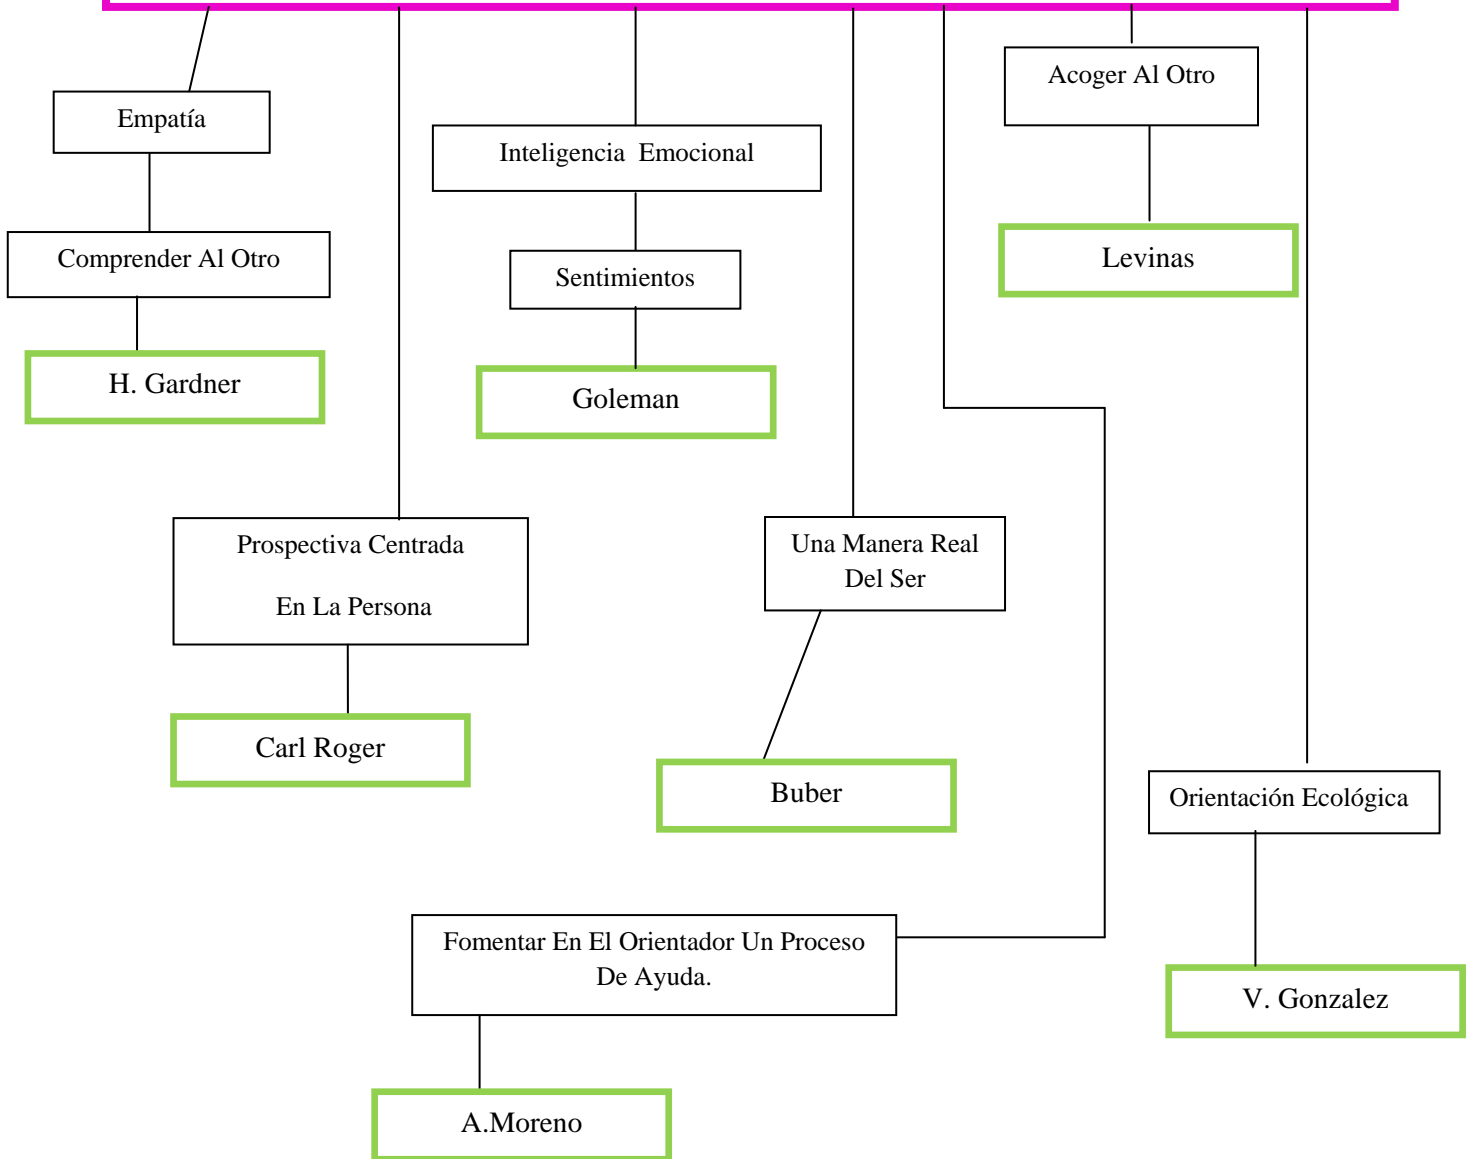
Empatía

Comprender Al Otro

H. Gardner

Inteligencia Emocional

Sentimientos

Goleman

Acoger Al Otro

Levinas

Prospectiva Centrada

En La Persona

Carl Roger

Una Manera Real Del Ser

Buber

Orientación Ecológica

V. Gonzalez

Fomentar En El Orientador Un Proceso De Ayuda.

A.Moreno